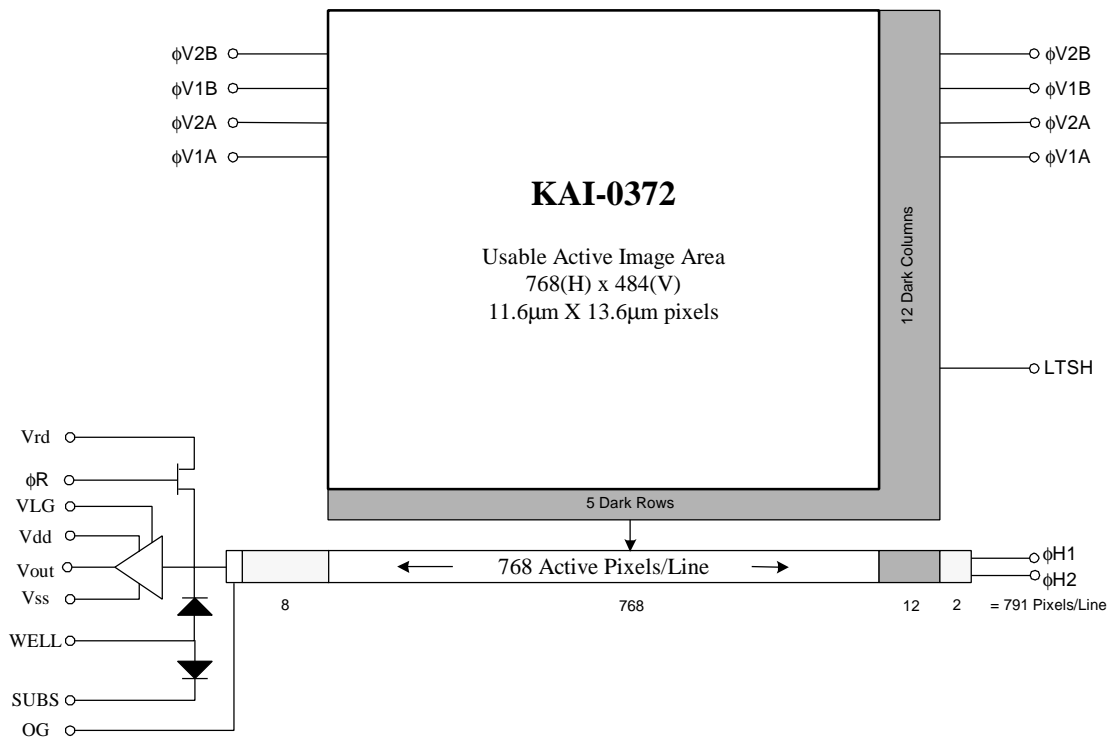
ϕV2B
ϕV1B
ϕV2A
ϕV1A

KAI-0372

Usable Active Image Area
768(H) x 484(V)
11.6μm X 13.6μm pixels

12 Dark Columns

ϕV2B
ϕV1B
ϕV2A
ϕV1A

LTSH

Vrd
ϕR
VLG
Vdd
Vout
Vss
WELL
SUBS
OG

5 Dark Rows

768 Active Pixels/Line

ϕH1
ϕH2

8 768 12 2 = 791 Pixels/Line